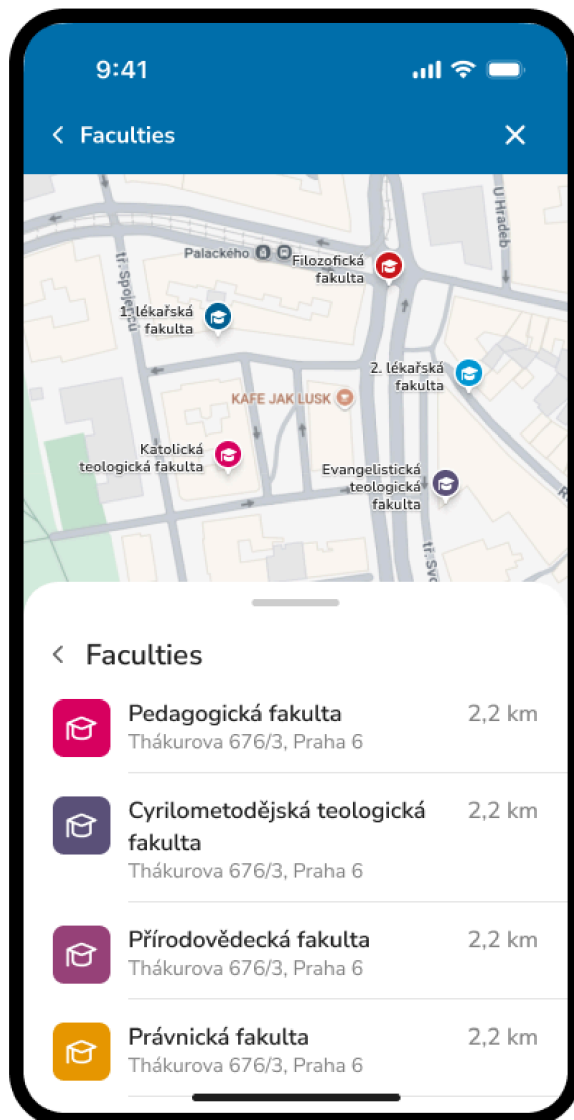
9:41

< Faculties ×

U Hradeb
Palackého
Filozofická fakulta
tř. Spojů
1. lékařská fakulta
2. lékařská fakulta
KAFE JAK LUSK
Katolická teologická fakulta
Evangelistická teologická fakulta
tř. Sv

< Faculties

Pedagogická fakulta
Thákurova 676/3, Praha 6
2,2 km

Cyrilometodějská teologická fakulta
Thákurova 676/3, Praha 6
2,2 km

Přírodovědecká fakulta
Thákurova 676/3, Praha 6
2,2 km

Právnická fakulta
Thákurova 676/3, Praha 6
2,2 km